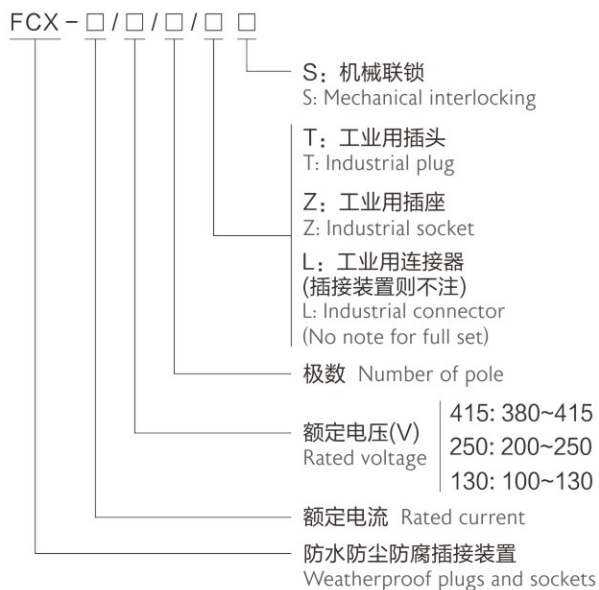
FCX - □ / □ / □ / □ □

S：机械联锁
S: Mechanical interlocking

T：工业用插头
T: Industrial plug

Z：工业用插座
Z: Industrial socket

L：工业用连接器
(插接装置则不注)
L: Industrial connector
(No note for full set)

极数 Number of pole

额定电压(V)
Rated voltage

415: 380~415
250: 200~250
130: 100~130

额定电流 Rated current

防水防尘防腐插接装置
Weatherproof plugs and sockets